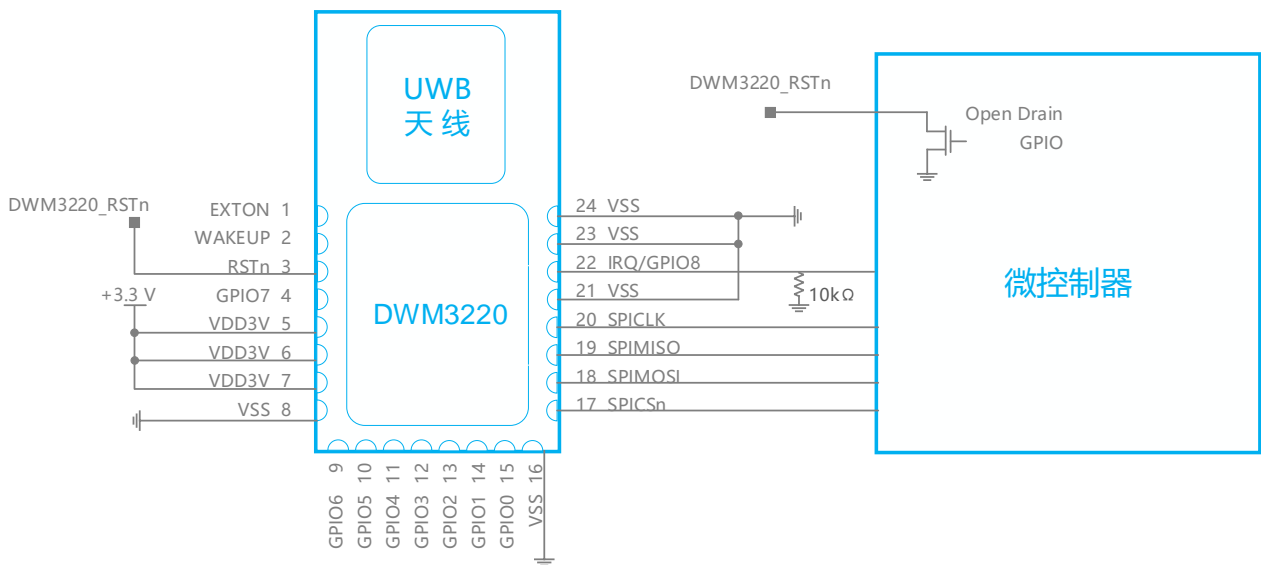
UWB
天线

DWM3220_RSTn

Open Drain
GPIO

DWM3220_RSTn

EXTON 1
WAKEUP 2
RSTn 3
+3.3 V
GPIO7 4
VDD3V 5
VDD3V 6
VDD3V 7
VSS 8

DWM3220

24 VSS
23 VSS
22 IRQ/GPIO8
21 VSS
10kΩ
20 SPICLK
19 SPIMISO
18 SPIMOSI
17 SPICSn

微控制器

9 GPIO6
10 GPIO5
11 GPIO4
12 GPIO3
13 GPIO2
14 GPIO1
15 GPIO0
16 VSS